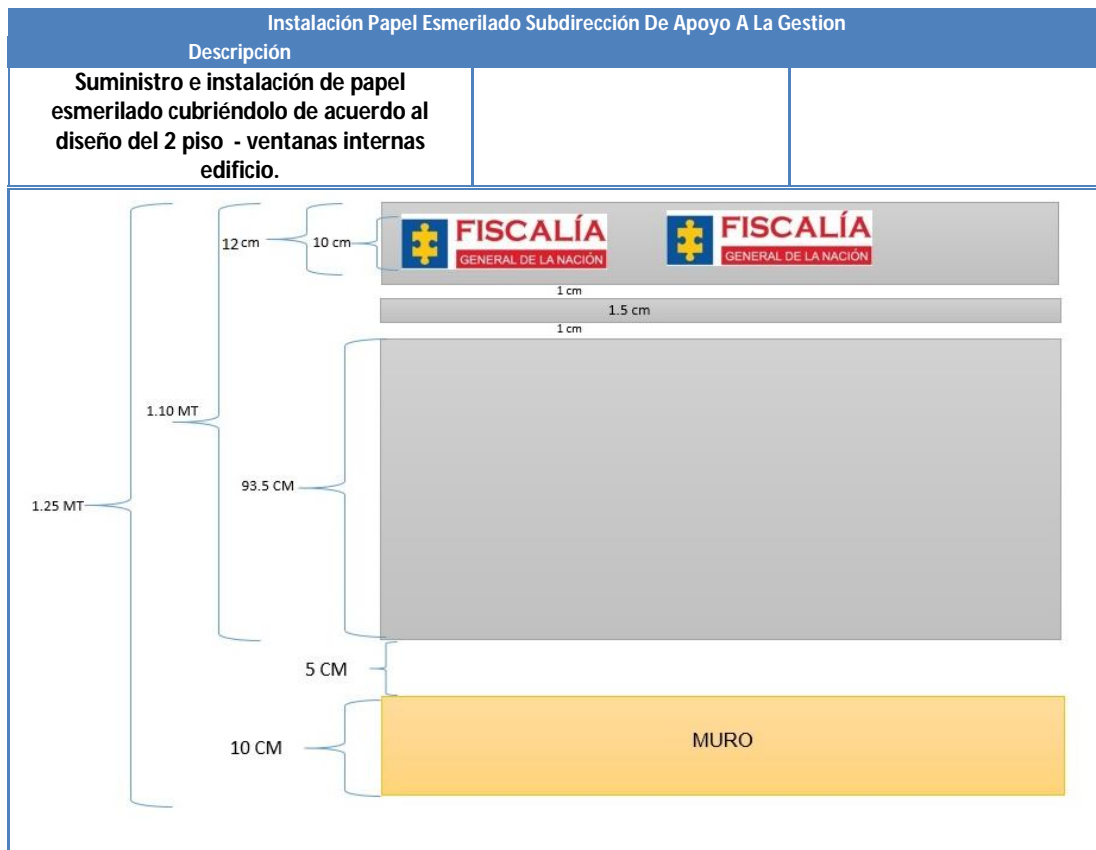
Instalación Papel Esmerilado Subdirección De Apoyo A La Gestion

| Descripción | | |
|---|---|---|
| Suministro e instalación de papel esmerilado cubriéndolo de acuerdo al diseño del 2 piso - ventanas internas edificio. | | |

12 cm
10 cm
FISCALÍA
GENERAL DE LA NACIÓN
FISCALÍA
GENERAL DE LA NACIÓN
1 cm
1.5 cm
1 cm
1.10 MT
93.5 CM
1.25 MT
5 CM
10 CM
MURO